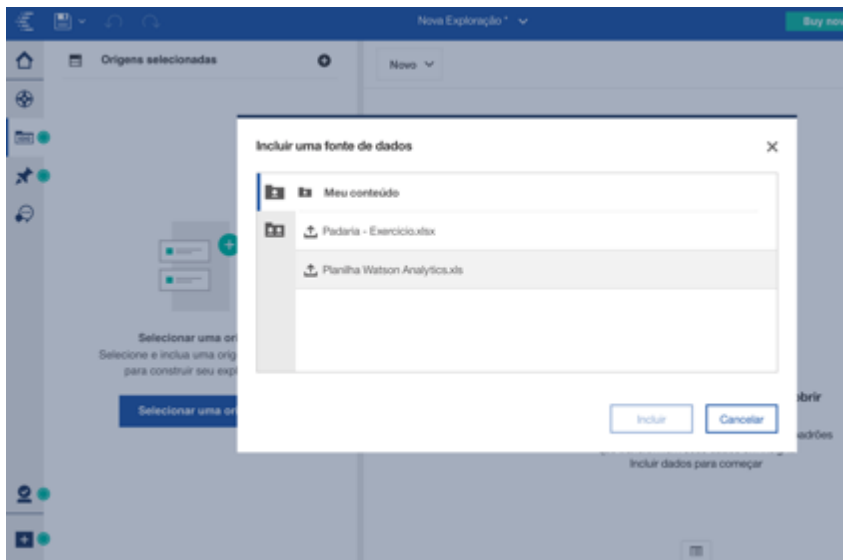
Nova Exploração *

Buy no

Origens selecionadas

Novo

Selecionar uma or

Selecione e inclua uma orig

para construir seu exp

Selecionar uma or

Incluir uma fonte de dados

Meu conteúdo

Padaria - Exercicio.xlsx

Planilha Watson Analytics.xls

Incluir

Cancelar

obrir

adrões

Incluir dados para começar